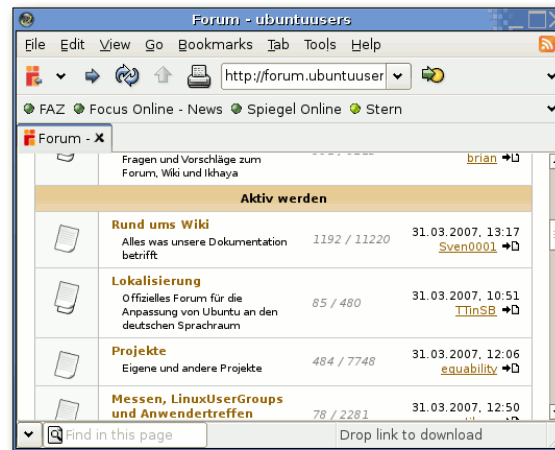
Forum - ubuntuusers

File Edit View Go Bookmarks Tab Tools Help

http://forum.ubuntuuser

FAZ Focus Online - News Spiegel Online Stern

Forum - ×

Fragen und Vorschläge zum Forum, Wiki und Ikhaya

brian

Aktiv werden

| | | | |
|---|---|---|---|
| | **Rund ums Wiki** Alles was unsere Dokumentation betrifft | 1192 / 11220 | 31.03.2007, 13:17 Sven0001 |
| | **Lokalisierung** Offizielles Forum für die Anpassung von Ubuntu an den deutschen Sprachraum | 85 / 480 | 31.03.2007, 10:51 TTinSB |
| | **Projekte** Eigene und andere Projekte | 484 / 7748 | 31.03.2007, 12:06 equability |
| | **Messen, LinuxUserGroups und Anwendertreffen** | 78 / 2281 | 31.03.2007, 12:50 |

Find in this page

Drop link to download